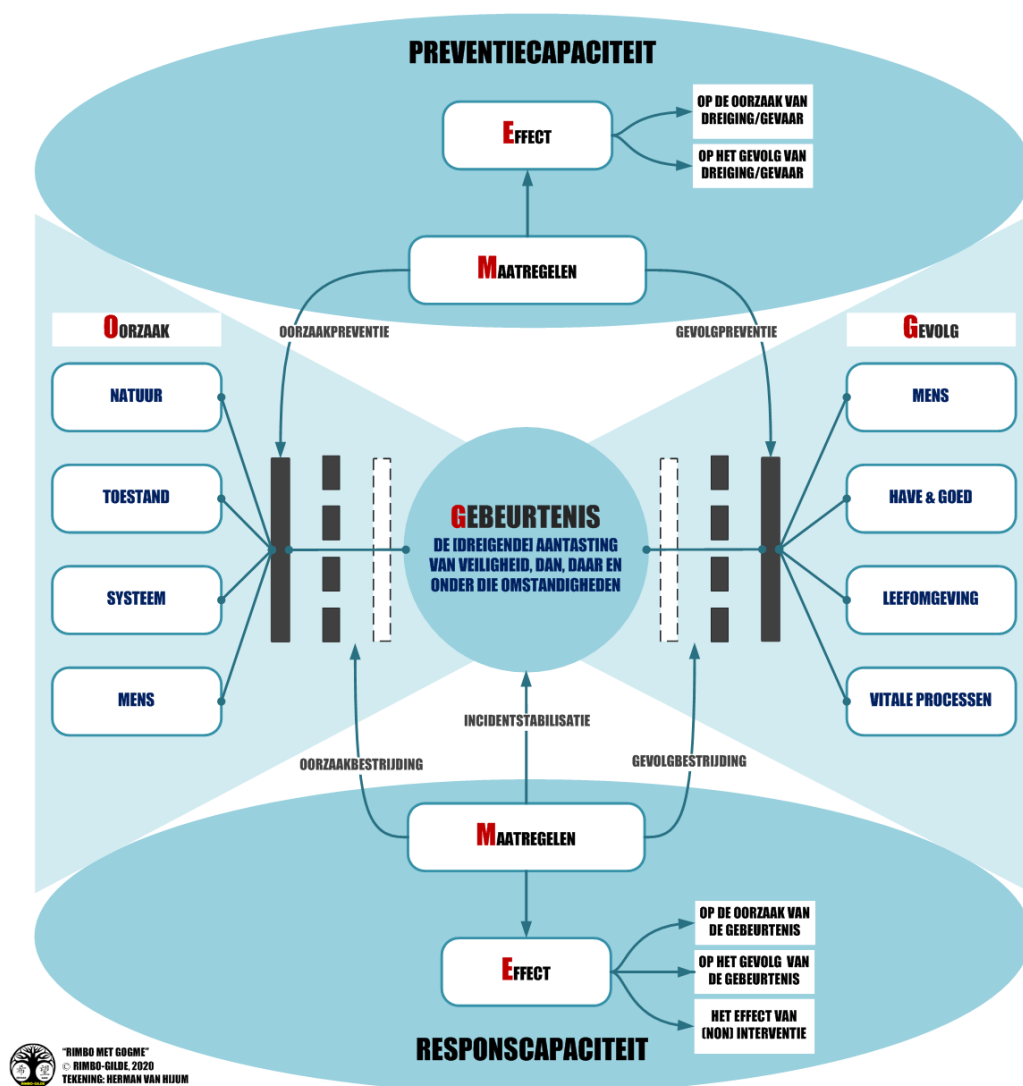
PREVENTIECAPACITEIT

EFFECT

OP DE OORZAAK VAN DREIGING/GEVAAR

OP HET GEVOLG VAN DREIGING/GEVAAR

MAATREGELEN

OORZAAKPREVENTIE

GEVOLGPREVENTIE

OORZAAK

NATUUR

TOESTAND

SYSTEEM

MENS

GEVOLG

MENS

HAVE & GOED

LEEFOMGEVING

VITALE PROCESSEN

GEBEURTENIS

DE [DREIGENDE] AANTASTING VAN VEILIGHEID, DAN, DAAR EN ONDER DIE OMSTANDIGHEDEN

INCIDENTSTABILISATIE

OORZAAKBESTRIJDING

GEVOLGBESTRIJDING

MAATREGELEN

EFFECT

OP DE OORZAAK VAN DE GEBEURTENIS

OP HET GEVOLG VAN DE GEBEURTENIS

HET EFFECT VAN (NON) INTERVENTIE

RESPONSCAPACITEIT

"RIMBO MET GOGME"
© RIMBO-GILDE, 2020
TEKENING: HERMAN VAN HIJUM